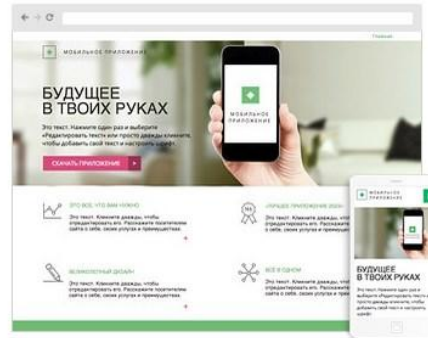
МОБИЛЬНОЕ ПРИЛОЖЕНИЕ

Главная

БУДУЩЕЕ В ТВОИХ РУКАХ

Это текст. Нажмите один раз и выберите «Редактировать текст» или просто дважды кликните, чтобы добавить свой текст и настроить шрифт.

СКАЧАТЬ ПРИЛОЖЕНИЕ

МОБИЛЬНОЕ ПРИЛОЖЕНИЕ

ЭТО ВСЁ, ЧТО ВАМ НУЖНО

Это текст. Кликните дважды, чтобы отредактировать его. Расскажите посетителям сайта о себе, своих услугах и преимуществах.

«ЛУЧШЕЕ ПРИЛОЖЕНИЕ 2024»

Это текст. Кликните дважды, чтобы отредактировать его. Расскажите посетителям сайта о себе, своих услугах и преимуществах.

ВЕЛИКОЛЕПНЫЙ ДИЗАЙН

Это текст. Кликните дважды, чтобы отредактировать его. Расскажите посетителям сайта о себе, своих услугах и преимуществах.

ВСЁ В ОДНОМ

Это текст. Кликните дважды, чтобы отредактировать его. Расскажите посетителям сайта о себе, своих услугах и преимуществах.

МОБИЛЬНОЕ ПРИЛОЖЕНИЕ

БУДУЩЕЕ В ТВОИХ РУКАХ

Это текст. Нажмите один раз и выберите «Редактировать текст» или просто дважды кликните, чтобы добавить свой текст и настроить шрифт.